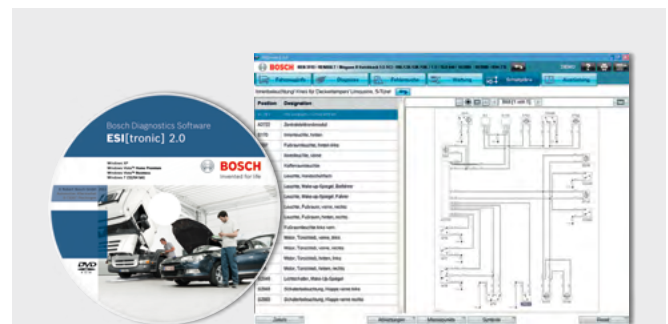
Bosch Diagnostics Software
ESI[tronic] 2.0

BOSCH
Invented for life

Windows XP
Windows Vista Home Premium
Windows Vista Business
Windows 7 (32/64 Bit)

DVD

BOSCH

Fahrzeugwahl
Diagnose
Fehlersuche
Wartung
Schaltpläne
Ausstattung

Innenbeleuchtung Innen für Deckenlampen/ Limousine, 5-Türer

| Position | Designation |
|---|---|
| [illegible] | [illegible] |
| A0722 | Zentralelektronikmodul |
| E070 | Innenleuchte, hinten |
| | Fußraumleuchte, hinten links |
| | Handschuhfach, vorne |
| | Kofferraumleuchte |
| | Leuchte, Handschuhfach |
| | Leuchte, Make-up-Spiegel, Beifahrer |
| | Leuchte, Make-up-Spiegel, Fahrer |
| | Leuchte, Fußraum, vorne, rechts |
| | Leuchte, Fußraum, hinten, rechts |
| | Fußraumleuchte links vorn |
| | Motor, Türschloß, vorne, links |
| | Motor, Türschloß, vorne, rechts |
| | Motor, Türschloß, hinten, links |
| | Motor, Türschloß, hinten, rechts |
| S2846 | Lichtschalter, Make-Up-Spiegel |
| S2868 | Schalterbeleuchtung, Klappe vorne rechts |
| S2869 | Schalterbeleuchtung, Klappe vorne links |

Zurück
Abmeldungen
Messpunkte
Symbole
Reset